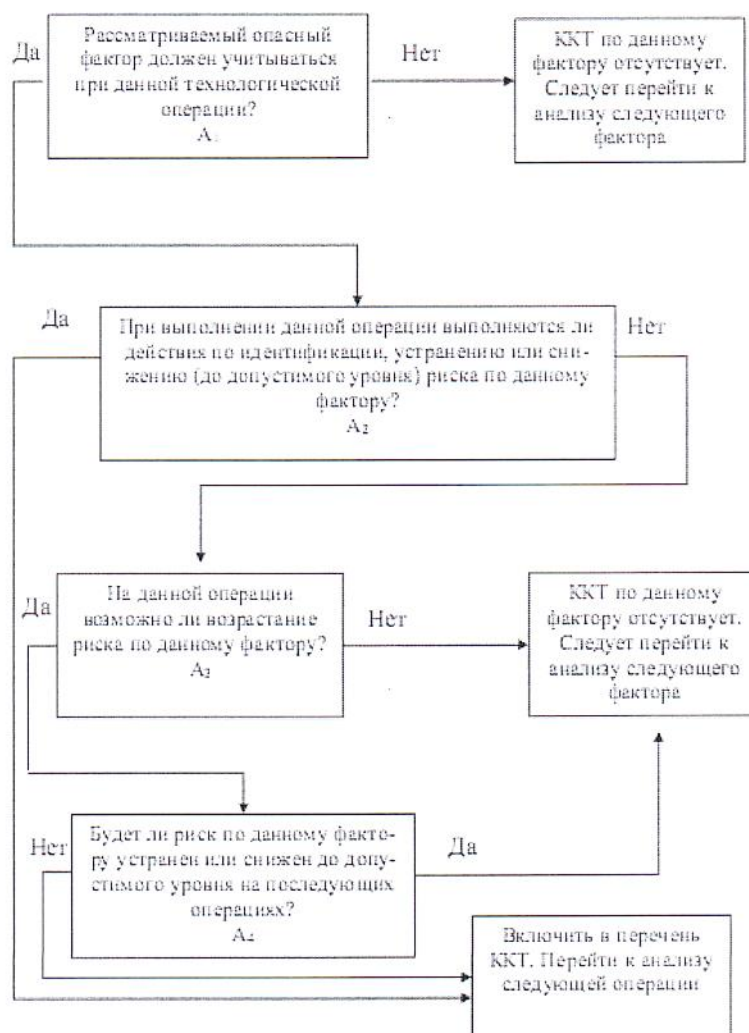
Да

Рассматриваемый опасный фактор должен учитываться при данной технологической операции?
$A_1$

Нет

ККТ по данному фактору отсутствует. Следует перейти к анализу следующего фактора

Да

При выполнении данной операции выполняются ли действия по идентификации, устранению или снижению (до допустимого уровня) риска по данному фактору?
$A_2$

Нет

Да

На данной операции возможно ли возрастание риска по данному фактору?
$A_3$

Нет

ККТ по данному фактору отсутствует. Следует перейти к анализу следующего фактора

Нет

Будет ли риск по данному фактору устранен или снижен до допустимого уровня на последующих операциях?
$A_4$

Да

Включить в перечень ККТ. Перейти к анализу следующей операции